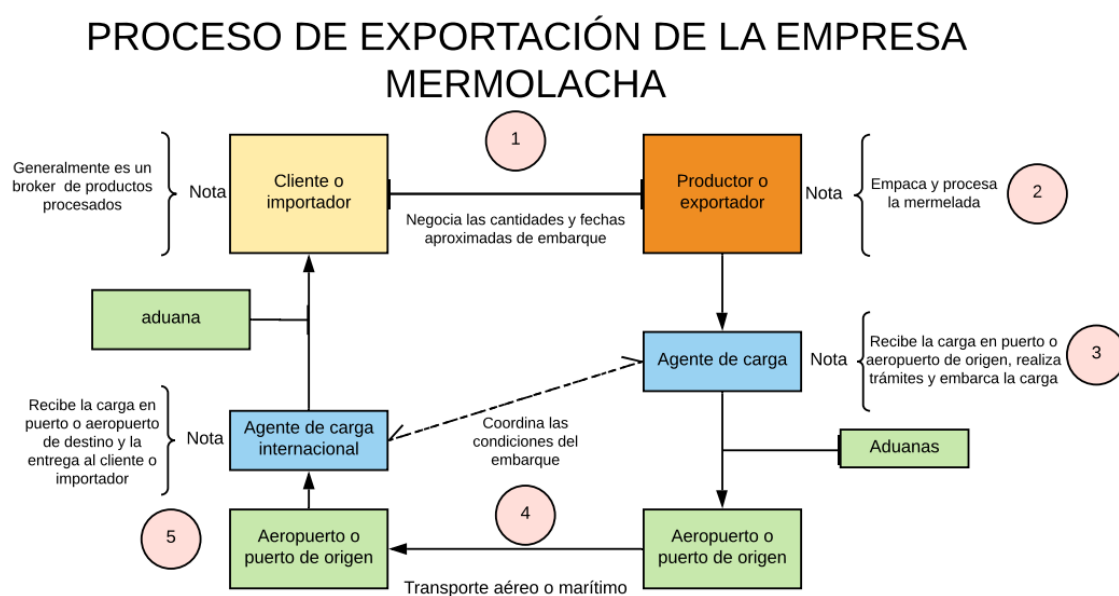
PROCESO DE EXPORTACIÓN DE LA EMPRESA MERMOLACHA

1

Generalmente es un broker de productos procesados

Nota

Cliente o importador

Negocia las cantidades y fechas aproximadas de embarque

Productor o exportador

Nota

Empaca y procesa la mermelada

2

aduana

Agente de carga

Nota

Recibe la carga en puerto o aeropuerto de origen, realiza trámites y embarca la carga

3

Recibe la carga en puerto o aeropuerto de destino y la entrega al cliente o importador

Nota

Agente de carga internacional

Coordina las condiciones del embarque

Aduanas

5

Aeropuerto o puerto de origen

4

Aeropuerto o puerto de origen

Transporte aéreo o marítimo